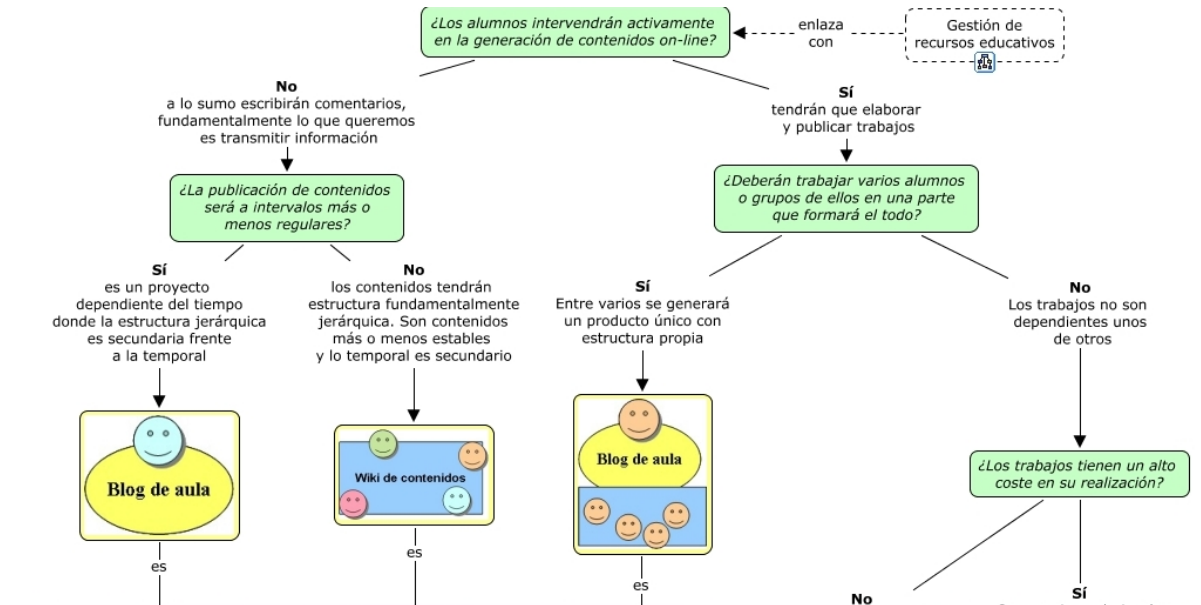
¿Los alumnos intervendrán activamente en la generación de contenidos on-line?

enlaza con

Gestión de recursos educativos

No
a lo sumo escribirán comentarios, fundamentalmente lo que queremos es transmitir información

Sí
tendrán que elaborar y publicar trabajos

¿La publicación de contenidos será a intervalos más o menos regulares?

¿Deberán trabajar varios alumnos o grupos de ellos en una parte que formará el todo?

Sí
es un proyecto dependiente del tiempo donde la estructura jerárquica es secundaria frente a la temporal

No
los contenidos tendrán estructura fundamentalmente jerárquica. Son contenidos más o menos estables y lo temporal es secundario

Sí
Entre varios se generará un producto único con estructura propia

No
Los trabajos no son dependientes unos de otros

Blog de aula

Wiki de contenidos

Blog de aula

¿Los trabajos tienen un alto coste en su realización?

es

es

es

No

Sí